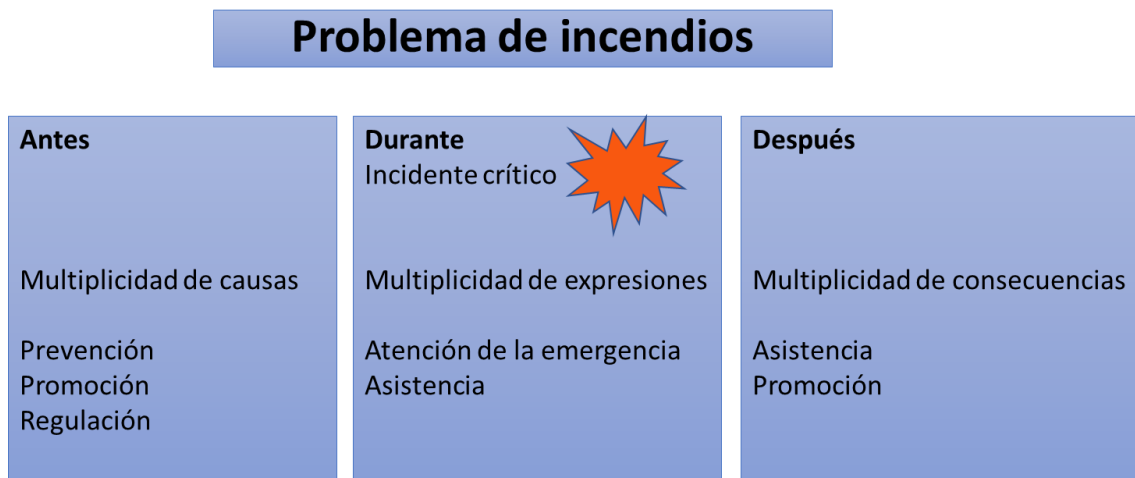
Problema de incendios

Antes

Multiplicidad de causas

Prevención
Promoción
Regulación

Durante
Incidente crítico

Multiplicidad de expresiones

Atención de la emergencia
Asistencia

Después

Multiplicidad de consecuencias

Asistencia
Promoción